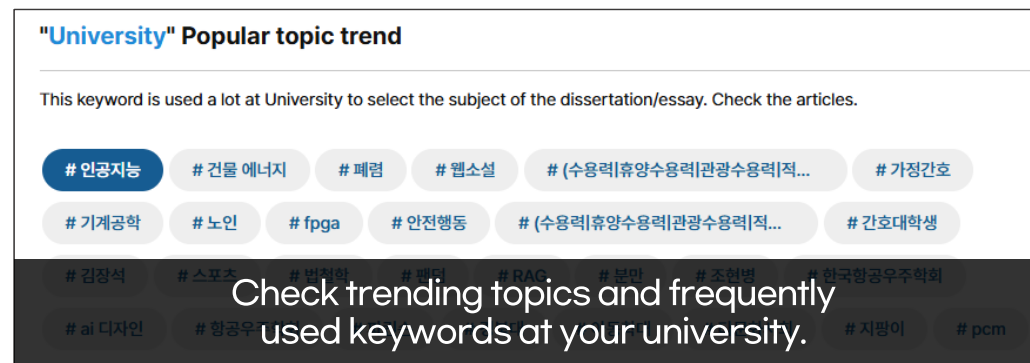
"University" Popular topic trend

This keyword is used a lot at University to select the subject of the dissertation/essay. Check the articles.

# 인공지능 # 건물 에너지 # 폐렴 # 웹소설 # (수용력|휴양수용력|관광수용력|적... # 가정간호

# 기계공학 # 노인 # fpga # 안전행동 # (수용력|휴양수용력|관광수용력|적... # 간호대학생

# 김장석 # 스포츠 # 범죄학 # 팬덤 # RAG # 분만 # 조현병 # 한국항공우주학회

# ai 디자인 # 항공우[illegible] # 지팡이 # pcm

Check trending topics and frequently used keywords at your university.